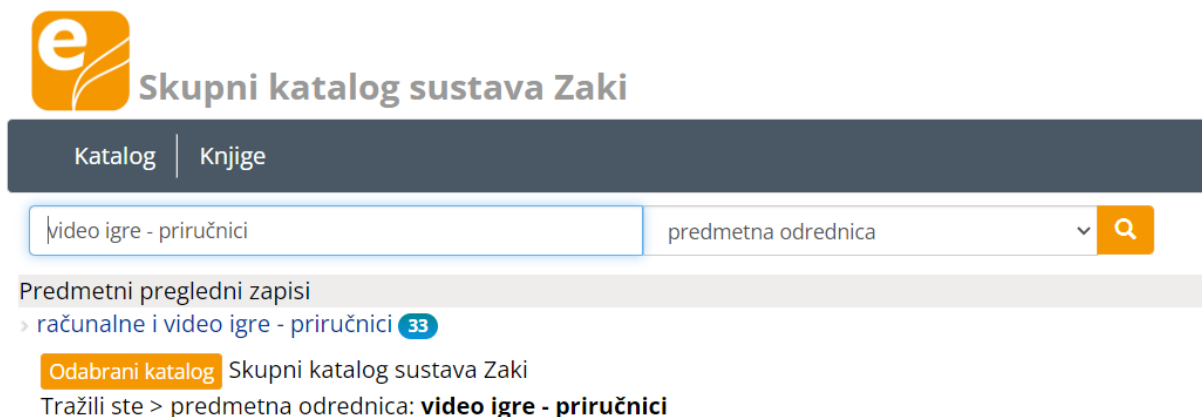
e

Skupni katalog sustava Zaki

Katalog | Knjige

video igre - priručnici

predmetna odrednica

Predmetni pregledni zapisi

› računalne i video igre - priručnici 33

Odabrani katalog Skupni katalog sustava Zaki

Tražili ste > predmetna odrednica: **video igre - priručnici**